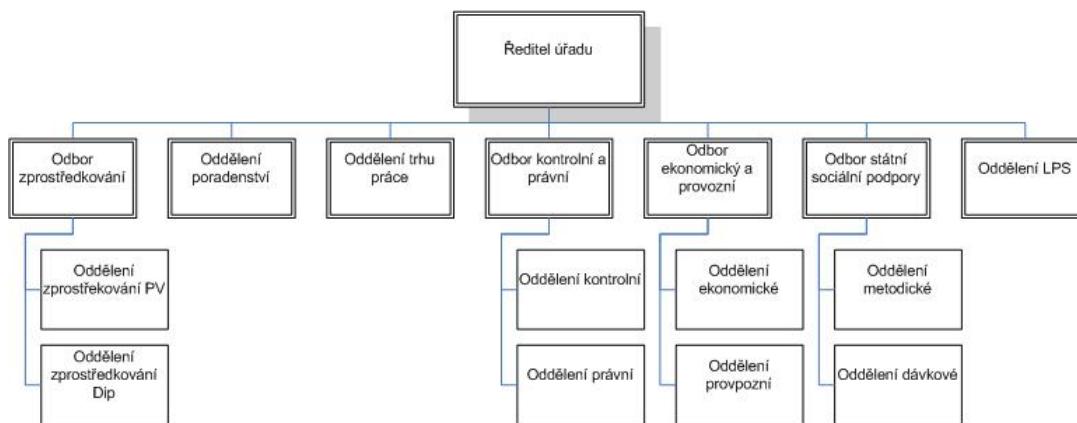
Ředitel úřadu

Odbor zprostředkování

Oddělení zprostřekování PV

Oddělení zprostředkování Dip

Oddělení poradenství

Oddělení trhu práce

Odbor kontrolní a právní

Oddělení kontrolní

Oddělení právní

Odbor ekonomický a provozní

Oddělení ekonomické

Oddělení provpozní

Odbor státní sociální podpory

Oddělení metodické

Oddělení dávkové

Oddělení LPS